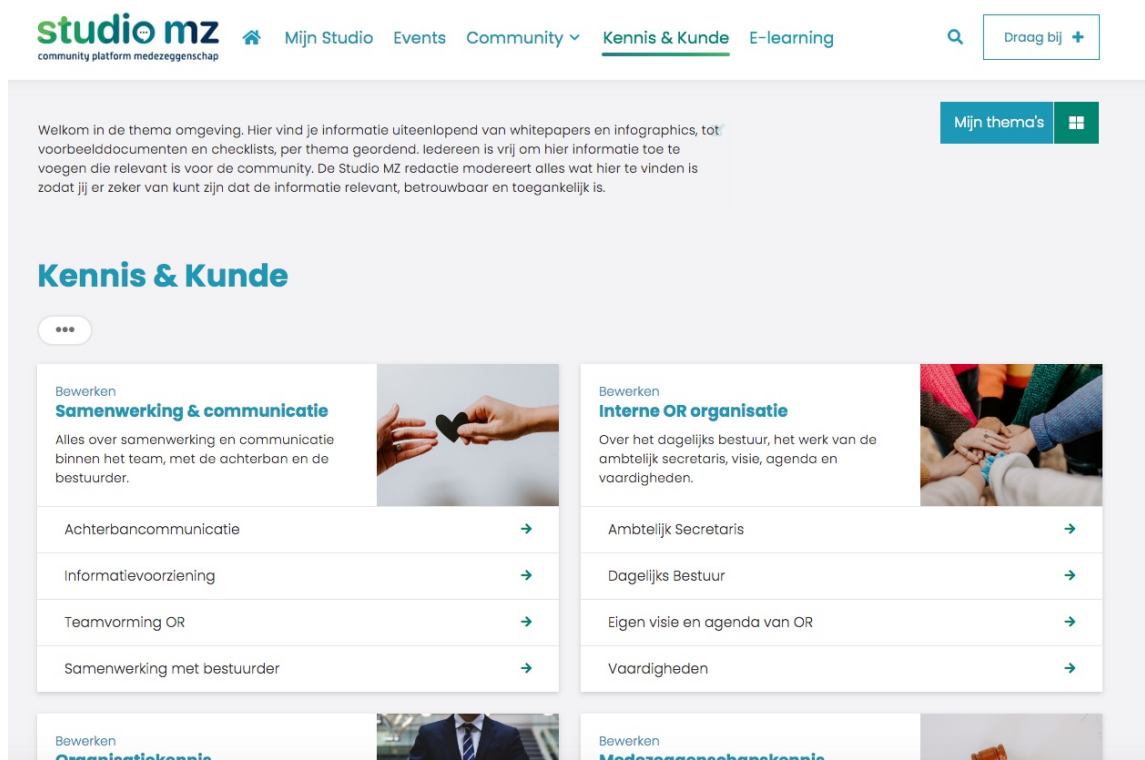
studio mz
community platform medezeggenschap

Mijn Studio Events Community Kennis & Kunde E-learning

Draag bij +

Mijn thema's

Welkom in de thema omgeving. Hier vind je informatie uiteenlopend van whitepapers en infographics, tot voorbeelddocumenten en checklists, per thema geordend. Iedereen is vrij om hier informatie toe te voegen die relevant is voor de community. De Studio MZ redactie modereert alles wat hier te vinden is zodat jij er zeker van kunt zijn dat de informatie relevant, betrouwbaar en toegankelijk is.

Kennis & Kunde

•••

Bewerken
Samenwerking & communicatie
Alles over samenwerking en communicatie binnen het team, met de achterban en de bestuurder.

Achterbancommunicatie
Informatievoorziening
Teamvorming OR
Samenwerking met bestuurder

Bewerken
Interne OR organisatie
Over het dagelijks bestuur, het werk van de ambtelijk secretaris, visie, agenda en vaardigheden.

Ambtelijk Secretaris
Dagelijks Bestuur
Eigen visie en agenda van OR
Vaardigheden

Bewerken
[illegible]

Bewerken
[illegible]